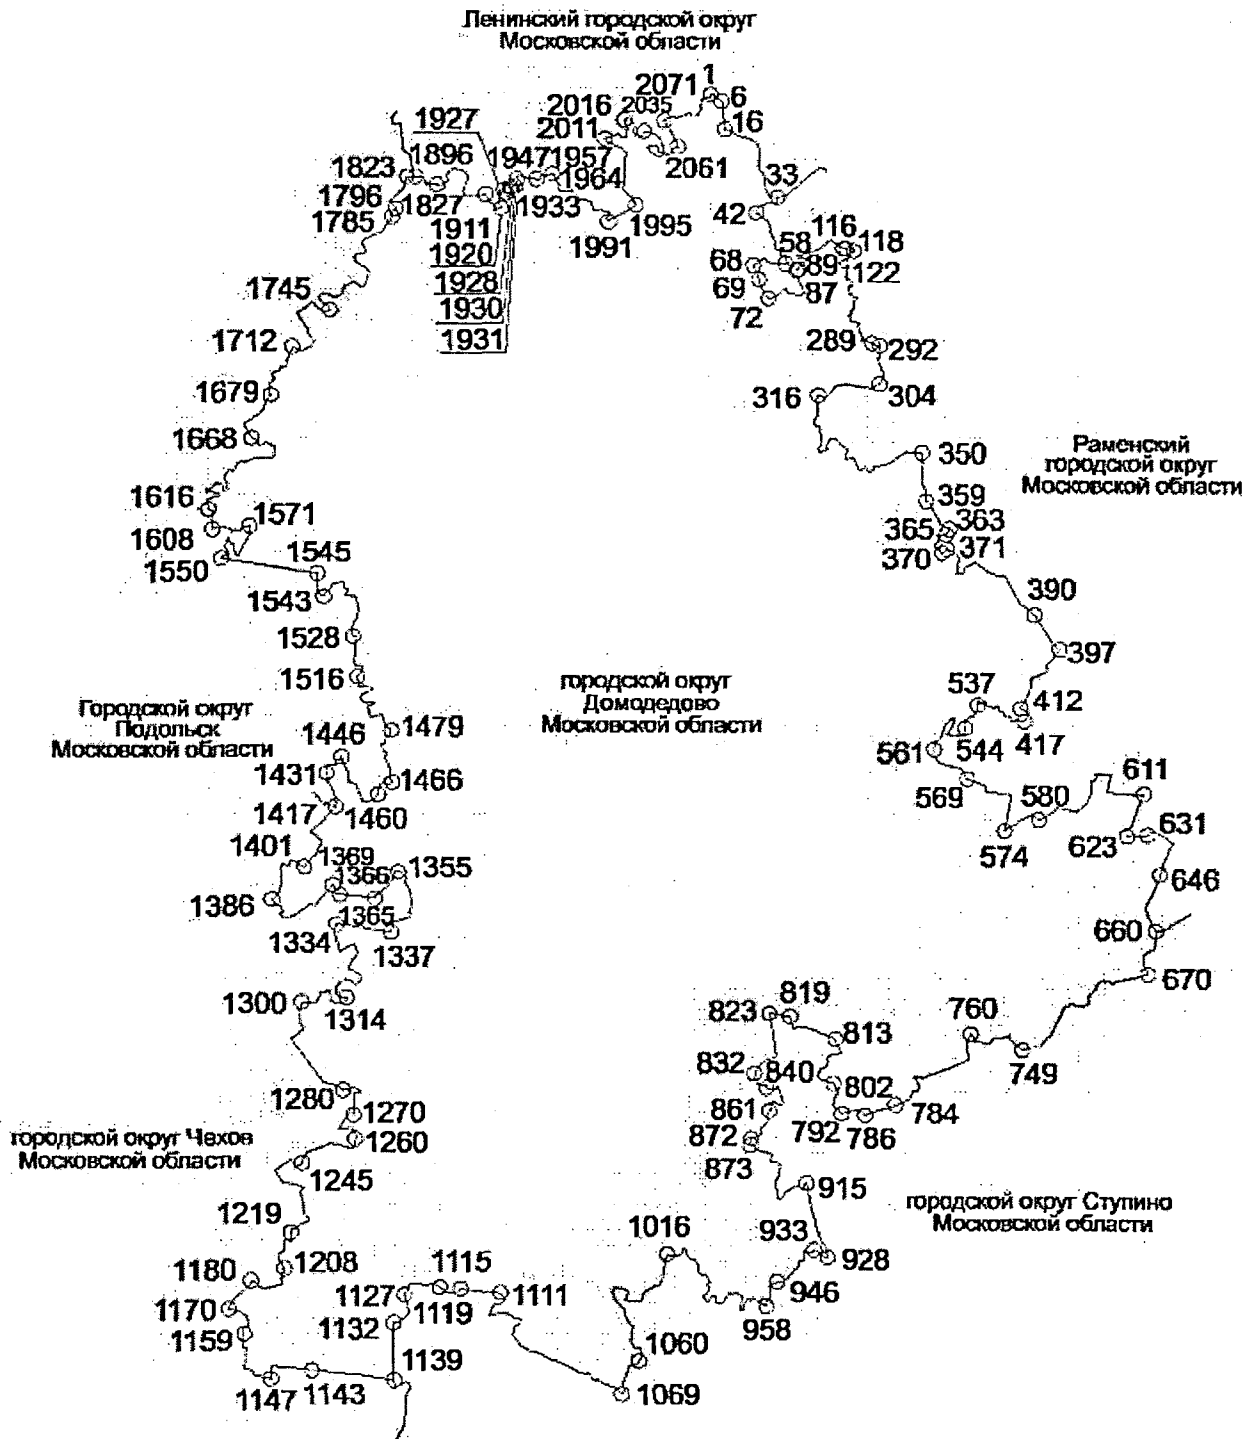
Ленинский городской округ Московской области

Раменский городской округ Московской области

городской округ Домодедово Московской области

Городской округ Подольск Московской области

городской округ Чехов Московской области

городской округ Ступино Московской области

2071 1 6 16 2016 2035 2011 2061 33 1927 1823 1896 1947 1957 1964 1796 1827 1933 1995 42 1785 1911 1991 116 118 1920 58 89 122 68 1928 69 87 1745 1930 72 1931 1712 289 292 1679 316 304 1668 350 1616 359 1571 365 363 1608 370 371 1545 1550 390 1543 1528 397 537 412 1516 1479 544 417 1446 561 1466 611 1431 580 1417 1460 569 631 623 1401 574 1369 1355 646 1366 1386 1365 660 1334 1337 670 819 1300 823 813 760 1314 832 749 840 802 1280 1270 861 784 792 786 872 1260 873 1245 915 1219 933 1016 928 1180 1208 1115 946 1127 1111 1170 1119 958 1132 1060 1159 1139 1147 1143 1069